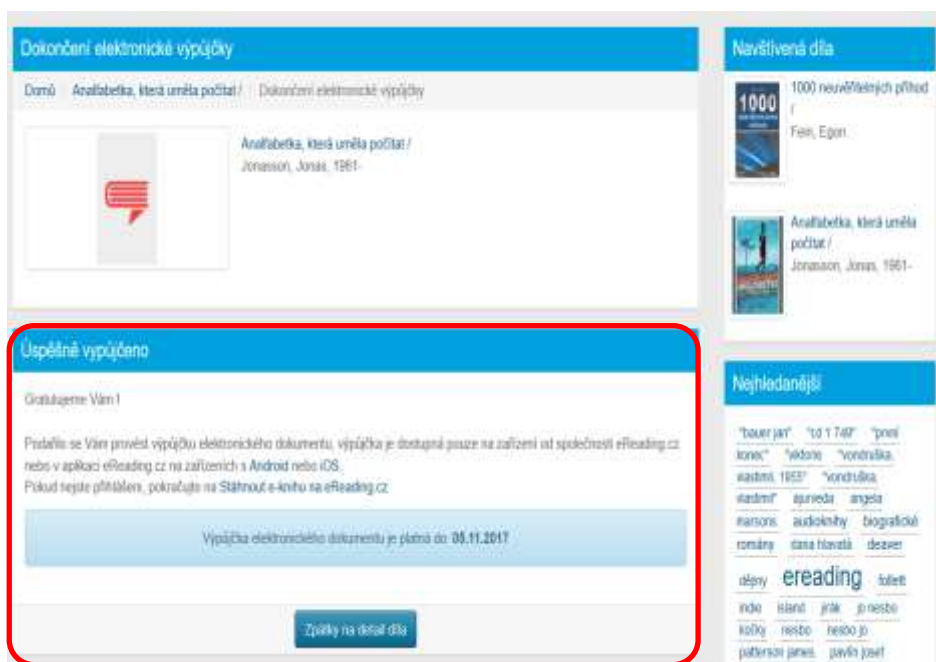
Dokončení elektronické výpůjčky

Domů / Analfabetka, která uměla počítat / Dokončení elektronické výpůjčky

Analfabetka, která uměla počítat /
Jonasson, Jonas, 1961-

Úspěšně vypůjčeno

Gratulujeme Vám !

Podařilo se Vám provést výpůjčku elektronického dokumentu, výpůjčka je dostupná pouze na zařízení od společnosti eReading.cz nebo v aplikaci eReading.cz na zařízeních s Android nebo iOS.
Pokud nejste přihlášeni, pokračujte na Stáhnout e-knihu na eReading.cz

Výpůjčka elektronického dokumentu je platná do: 05.11.2017

Zpátky na detail díla

Navštívená díla

1000

1000 neuvěřitelných příhod /
Fein, Egon.

Analfabetka, která uměla počítat /
Jonasson, Jonas, 1961-

Nejhledanější

"bauer jan" "cd 1 749" "pnel konec" "viktorie "vondruška, vlastimil, 1955" "vondruška, vlastimil" ajurveda angela marsons audioknihy biografické romány dana hlavatá deaver dějiny ereading follett indie island jirák jo nesbo kočky nesbo nesbo jo patterson james pavlin josef